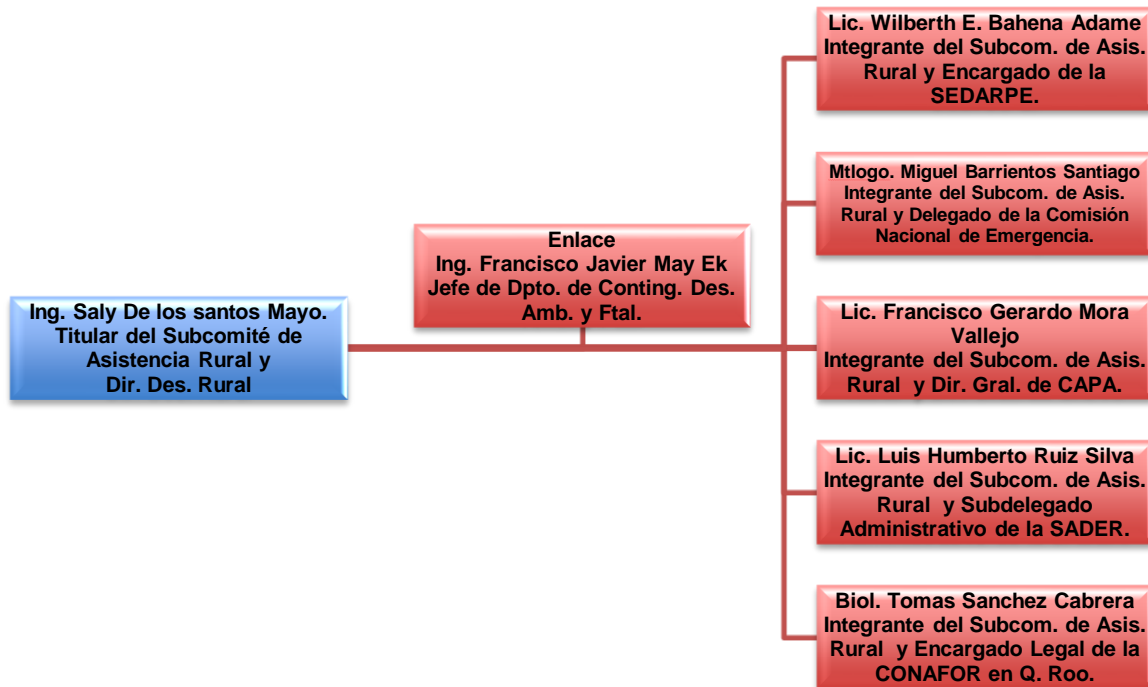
Ing. Saly De los santos Mayo.
Titular del Subcomité de Asistencia Rural y
Dir. Des. Rural

Enlace
Ing. Francisco Javier May Ek
Jefe de Dpto. de Conting. Des. Amb. y Ftal.

Lic. Wilberth E. Bahena Adame
Integrante del Subcom. de Asis. Rural y Encargado de la SEDARPE.

Mtlogo. Miguel Barrientos Santiago
Integrante del Subcom. de Asis. Rural y Delegado de la Comisión Nacional de Emergencia.

Lic. Francisco Gerardo Mora Vallejo
Integrante del Subcom. de Asis. Rural y Dir. Gral. de CAPA.

Lic. Luis Humberto Ruiz Silva
Integrante del Subcom. de Asis. Rural y Subdelegado Administrativo de la SADER.

Biol. Tomas Sanchez Cabrera
Integrante del Subcom. de Asis. Rural y Encargado Legal de la CONAFOR en Q. Roo.